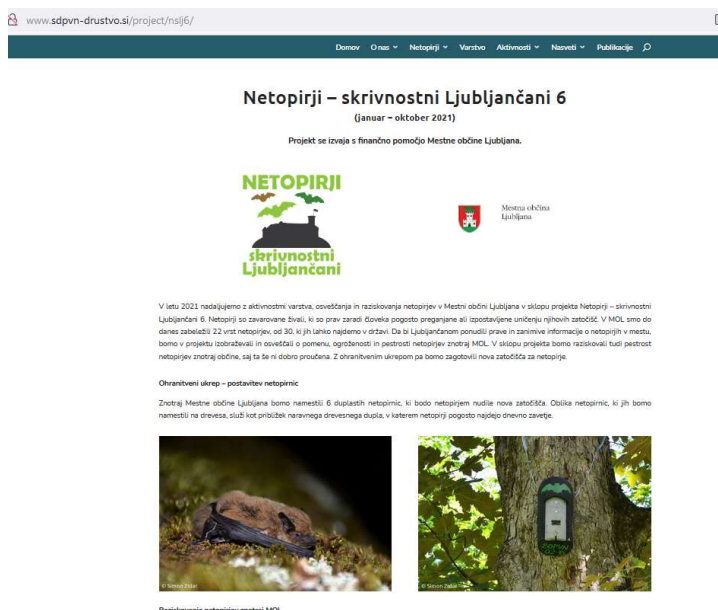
www.sdpvn-drustvo.si/project/nslj6/

Domov O nas Netopirji Varstvo Aktivnosti Nasveti Publikacije

Netopirji – skrivnostni Ljubljančani 6
(januar – oktober 2021)

Projekt se izvaja s finančno pomočjo Mestne občine Ljubljana.

NETOPIRJI skrivnostni Ljubljančani

Mestna občina Ljubljana

V letu 2021 nadaljujemo z aktivnostmi varstva, osveščanja in raziskovanja netopirjev v Mestni občini Ljubljana v sklopu projekta Netopirji – skrivnostni Ljubljančani 6. Netopirji so zavarovane živali, ki so prav zaradi človeka pogosto preganjane ali izpostavljene uničenju njihovih zatočišč. V MOL smo do danes zabeležili 22 vrst netopirjev, od 30, ki jih lahko najdemo v državi. Da bi Ljubljančanom ponudili prave in zanimive informacije o netopirjih v mestu, bomo v projektu izobraževali in osveščali o pomenu, ogroženosti in pestrosti netopirjev znotraj MOL. V sklopu projekta bomo raziskovali tudi pestrost netopirjev znotraj občine, saj ta še ni dobro proučena. Z ohranitvenim ukrepom pa bomo zagotovili nova zatočišča za netopirje.

Ohranitveni ukrep – postavitev netopirnic

Znotraj Mestne občine Ljubljana bomo namestili 6 duplastih netopirnic, ki bodo netopirjem nudile nova zatočišča. Oblika netopirnic, ki jih bomo namestili na drevesa, služi kot približek naravnega drevesnega dupla, v katerem netopirji pogosto najdejo dnevno zavetje.

© Simon Zidar

© Simon Zidar

Raziskovanje netopirjev znotraj MOL